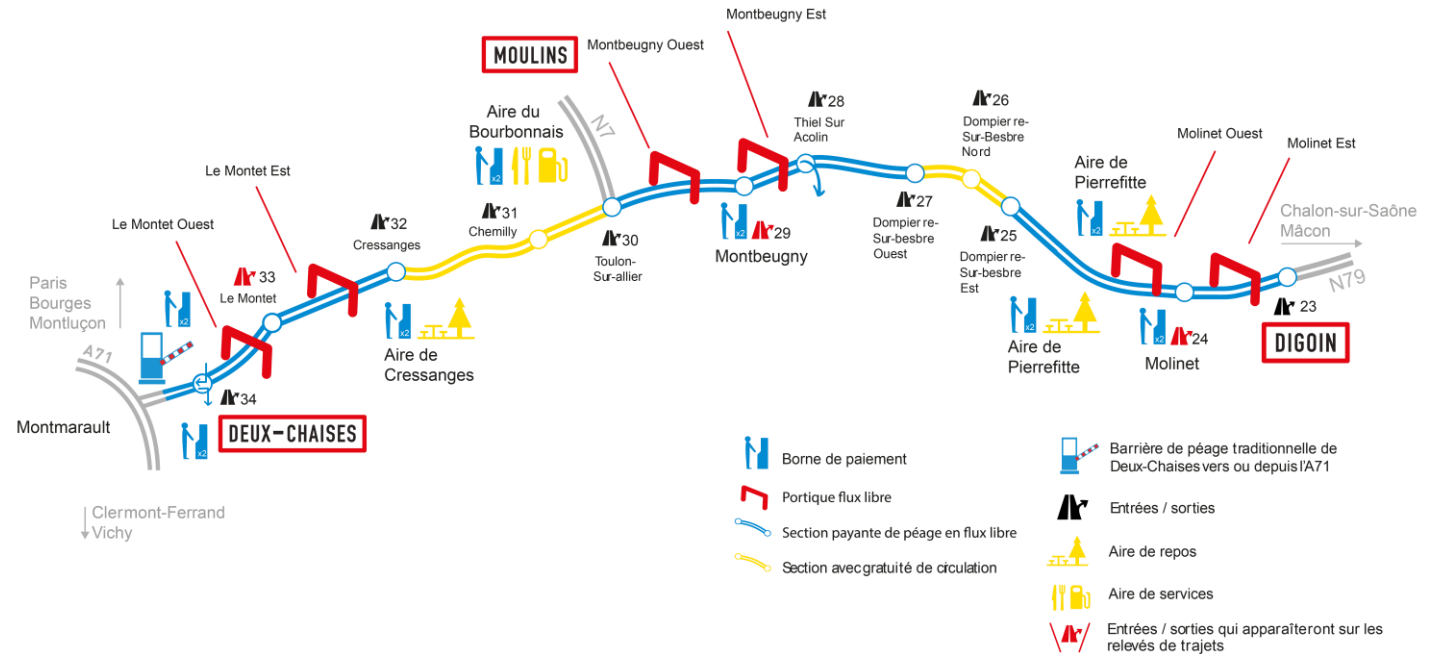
MOULINS

Montbeugny Ouest

Montbeugny Est

Aire du Bourbonnais

N7

28 Thiel Sur Acolin

26 Dompier re-Sur-Besbre Nord

Molinet Ouest

Molinet Est

Aire de Pierrefitte

Chalon-sur-Saône Mâcon

N79

Le Montet Est

Le Montet Ouest

32 Cressanges

31 Chemilly

30 Toulon-Sur-allier

x2 29 Montbeugny

27 Dompier re-Sur-besbre Ouest

25 Dompier re-Sur-besbre Est

x2

23

Paris Bourges Montluçon

33 Le Montet

x2

x2 Aire de Cressanges

x2 Aire de Pierrefitte

x2 24 Molinet

DIGOIN

A71

34

Montmarault

x2 DEUX-CHAISES

Clermont-Ferrand Vichy

Borne de paiement

Portique flux libre

Section payante de péage en flux libre

Section avec gratuité de circulation

Barrière de péage traditionnelle de Deux-Chaises vers ou depuis l'A71

Entrées / sorties

Aire de repos

Aire de services

Entrées / sorties qui apparaîteront sur les relevés de trajets